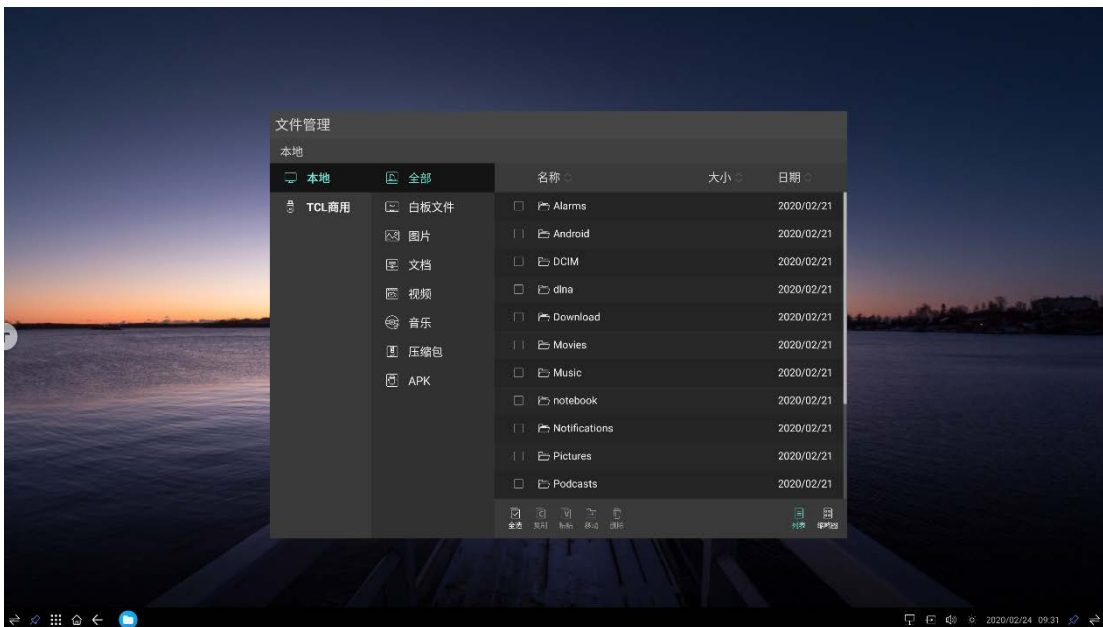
文件管理

本地

本地
TCL商用

全部
白板文件
图片
文档
视频
音乐
压缩包
APK

| 名称 | 大小 | 日期 |
|---|---|---|
| Alarms | | 2020/02/21 |
| Android | | 2020/02/21 |
| DCIM | | 2020/02/21 |
| dlna | | 2020/02/21 |
| Download | | 2020/02/21 |
| Movies | | 2020/02/21 |
| Music | | 2020/02/21 |
| notebook | | 2020/02/21 |
| Notifications | | 2020/02/21 |
| Pictures | | 2020/02/21 |
| Podcasts | | 2020/02/21 |

全选 复制 粘贴 移动 删除

列表 缩略图

2020/02/24 09:31